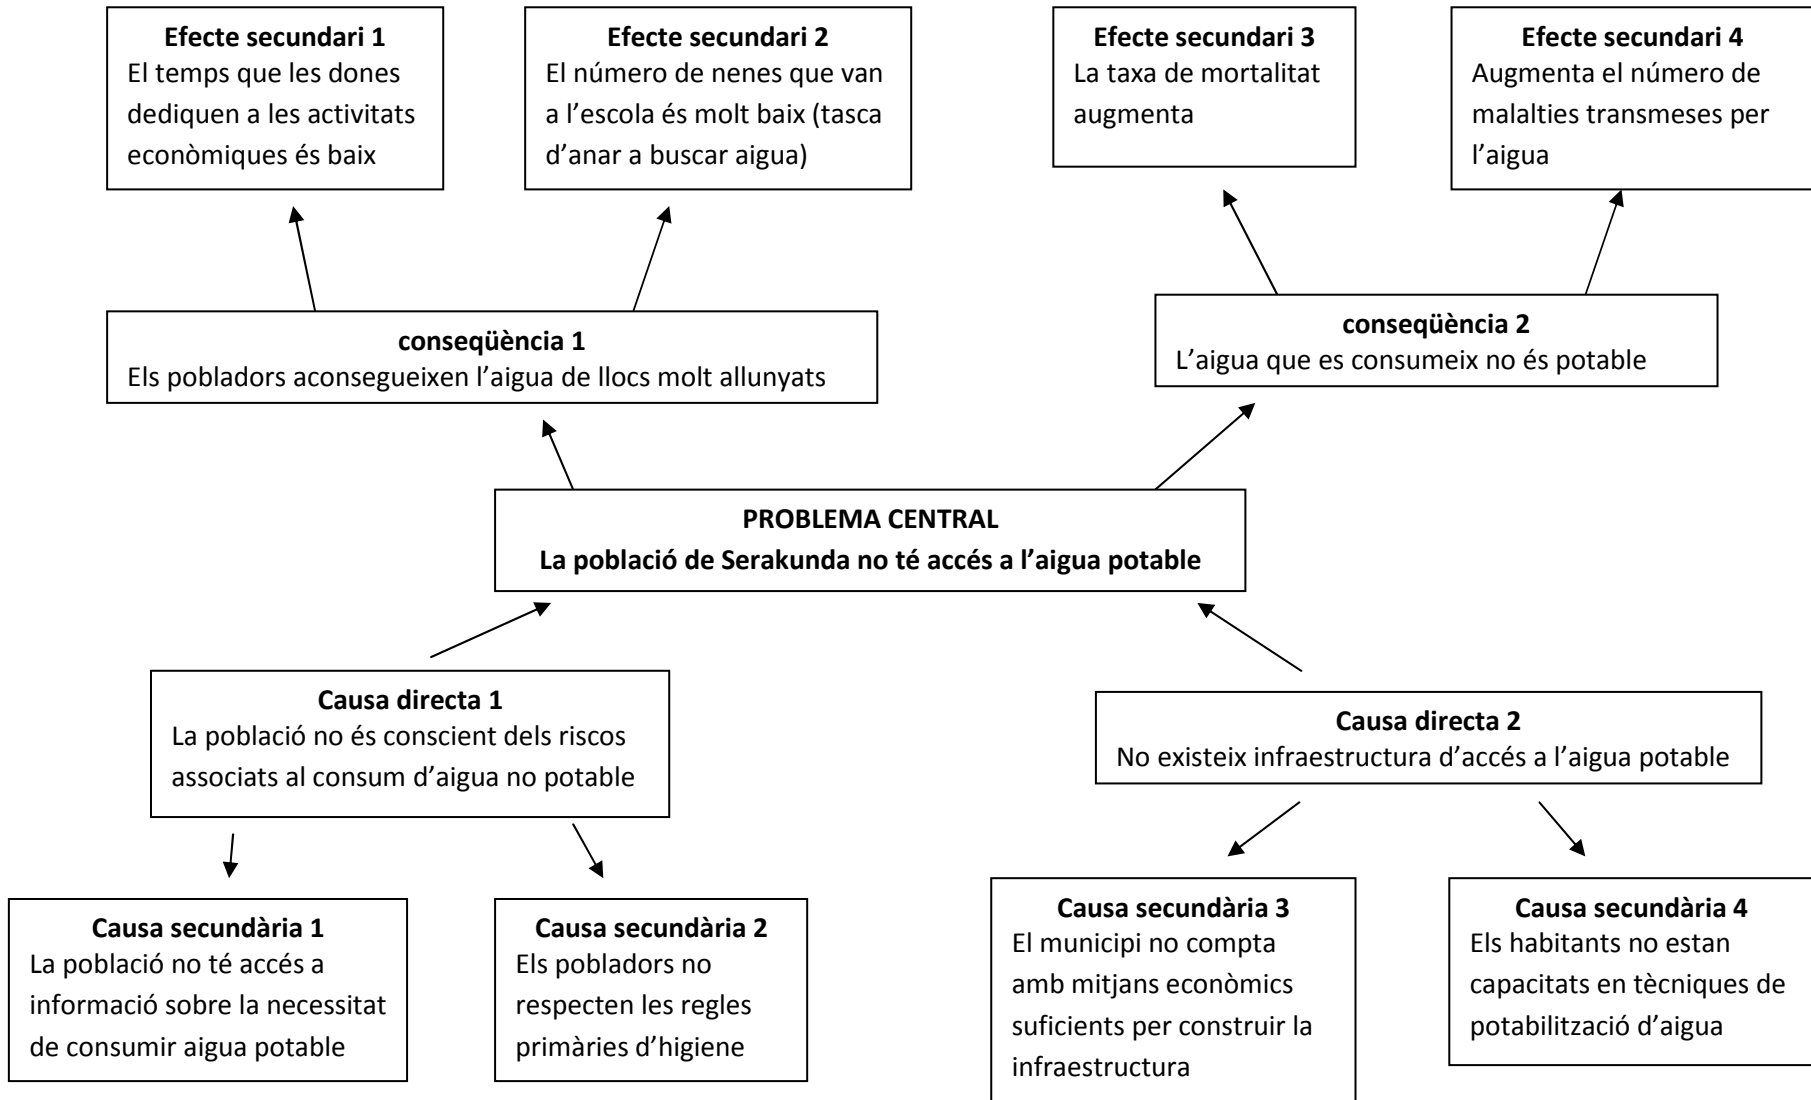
**Efecte secundari 1**
El temps que les dones dediquen a les activitats econòmiques és baix

**Efecte secundari 2**
El número de nenes que van a l'escola és molt baix (tasca d'anar a buscar aigua)

**Efecte secundari 3**
La taxa de mortalitat augmenta

**Efecte secundari 4**
Augmenta el número de malalties transmeses per l'aigua

**conseqüència 1**
Els pobladors aconsegueixen l'aigua de llocs molt allunyats

**conseqüència 2**
L'aigua que es consumeix no és potable

**PROBLEMA CENTRAL**
**La població de Serakunda no té accés a l'aigua potable**

**Causa directa 1**
La població no és conscient dels riscos associats al consum d'aigua no potable

**Causa directa 2**
No existeix infraestructura d'accés a l'aigua potable

**Causa secundària 1**
La població no té accés a informació sobre la necessitat de consumir aigua potable

**Causa secundària 2**
Els pobladors no respecten les regles primàries d'higiene

**Causa secundària 3**
El municipi no compta amb mitjans econòmics suficients per construir la infraestructura

**Causa secundària 4**
Els habitants no estan capacitats en tècniques de potabilització d'aigua